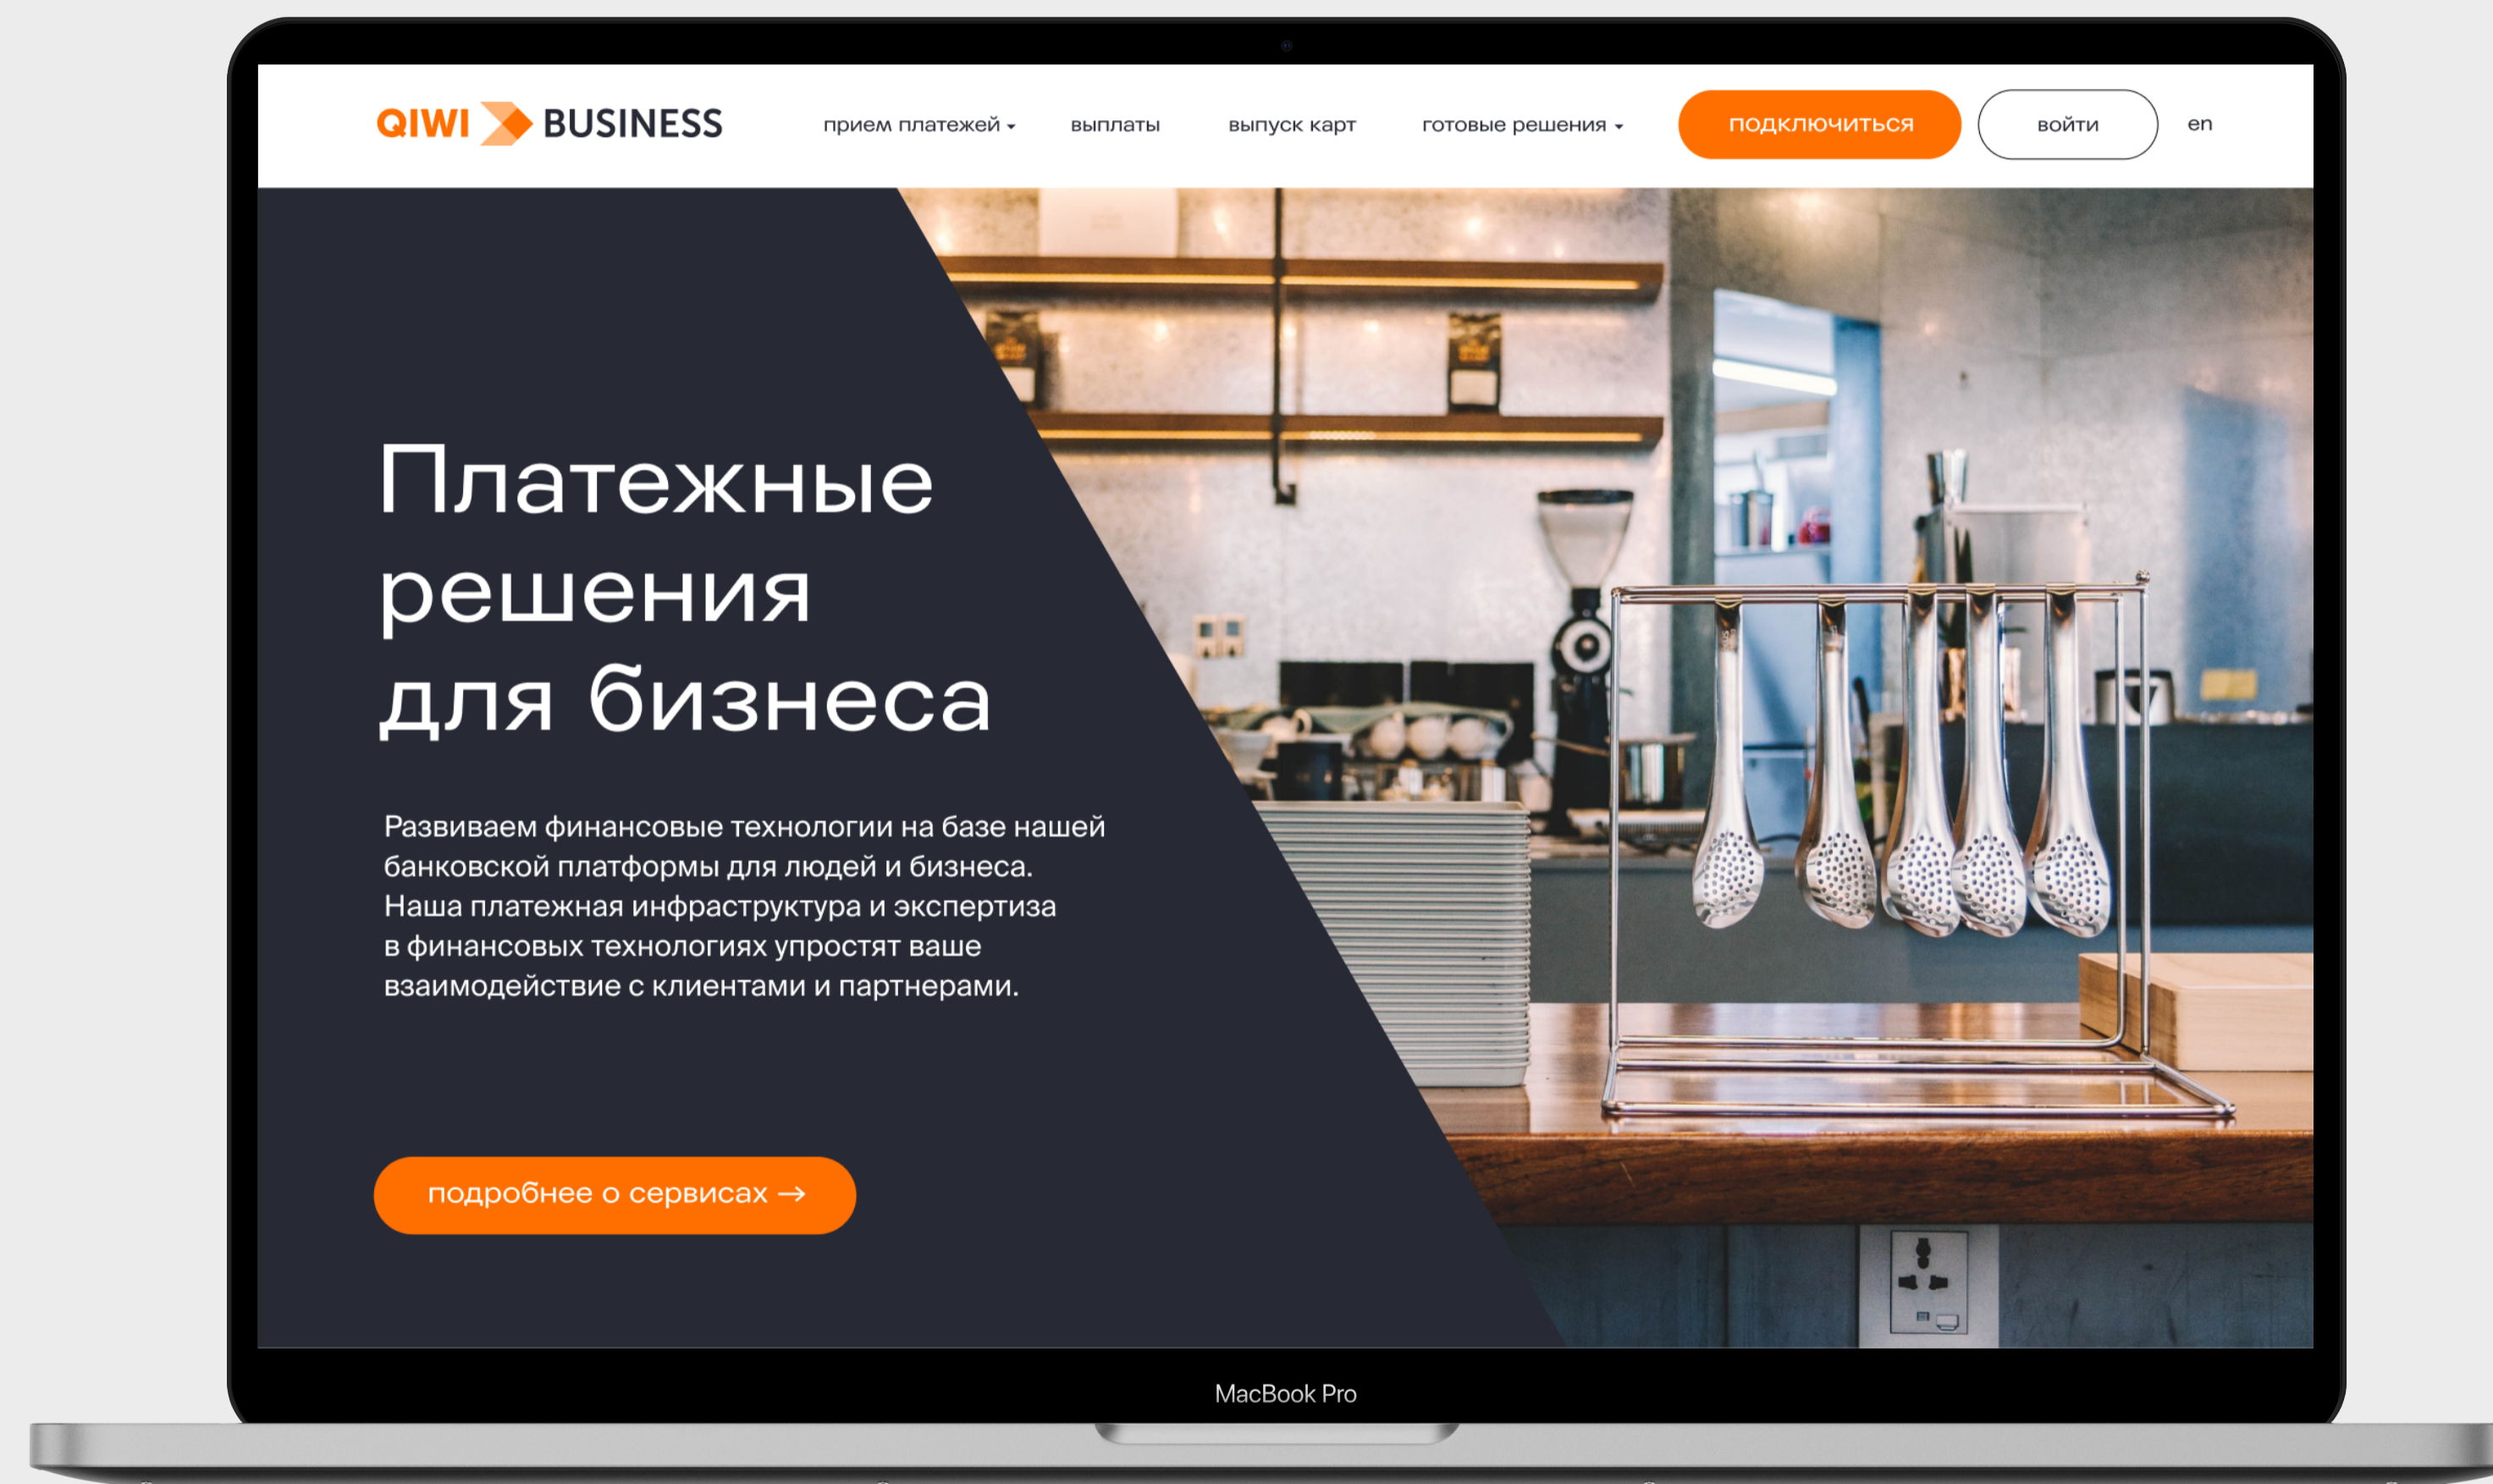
QIWI BUSINESS

прием платежей выплаты выпуск карт готовые решения подключиться войти en

Платежные решения для бизнеса

Развиваем финансовые технологии на базе нашей банковской платформы для людей и бизнеса. Наша платежная инфраструктура и экспертиза в финансовых технологиях упростят ваше взаимодействие с клиентами и партнерами.

подробнее о сервисах →

MacBook Pro